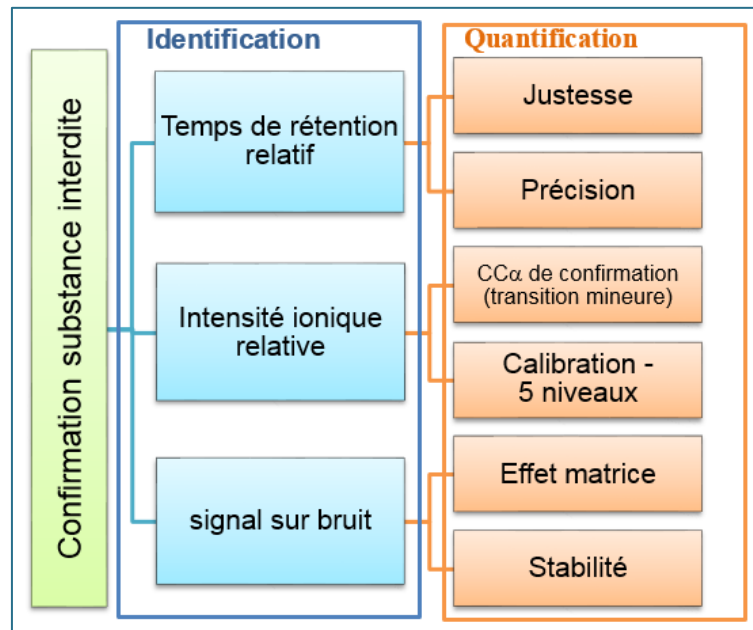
Confirmation substance interdite

Identification

Temps de rétention relatif

Intensité ionique relative

signal sur bruit

Quantification

Justesse

Précision

CCα de confirmation (transition mineure)

Calibration - 5 niveaux

Effet matrice

Stabilité